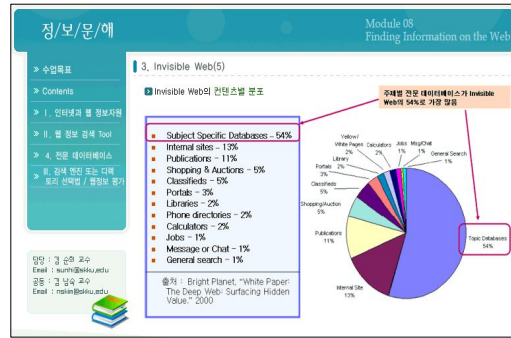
정/보/문/해

Module 08
Finding Information on the Web

» 수업목표
» Contents
» I. 인터넷과 웹 정보자원
» II. 웹 정보 검색 Tool
» 4. 전문 데이터베이스
» III. 검색 엔진 또는 디렉토리 선택법 / 웹정보 평가

담당 : 김 순희 교수
Email : sunhi@skku.edu
공동 : 김 남숙 교수
Email : nskim@skku.edu

3. Invisible Web(5)

Invisible Web의 컨텐츠별 분포

주제별 전문 데이터베이스가 Invisible Web의 54%로 가장 많음

- Subject Specific Databases – 54%
- Internal sites – 13%
- Publications – 11%
- Shopping & Auctions – 5%
- Classifieds – 5%
- Portals – 3%
- Libraries – 2%
- Phone directories – 2%
- Calculators – 2%
- Jobs – 1%
- Message or Chat – 1%
- General search – 1%

출처 : Bright Planet, "White Paper: The Deep Web: Surfacing Hidden Value." 2000

Yellow/White Pages 2%
Calculators 2%
Jobs 1%
Msg/Chat 1%
General Search 1%
Library 2%
Portals 3%
Classifieds 5%
Shopping/Auction 5%
Publications 11%
Internal Site 13%
Topic Databases 54%